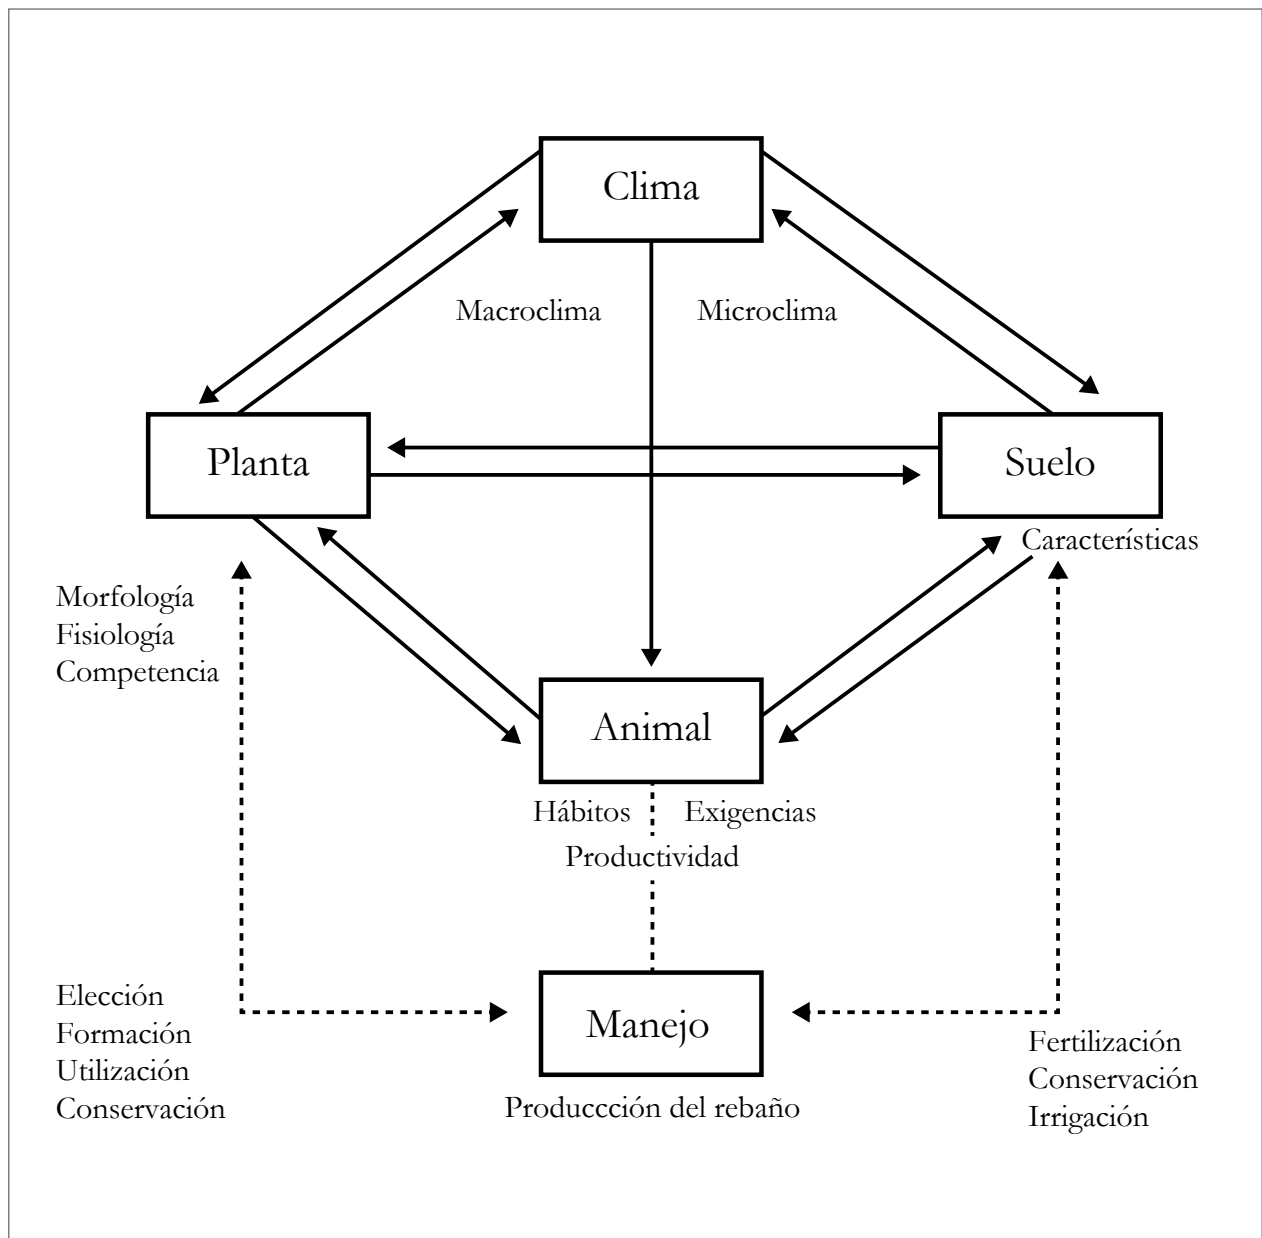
Clima

Macroclima

Microclima

Planta

Suelo

Características

Morfología
Fisiología
Competencia

Animal

Hábitos

Exigencias

Productividad

Elección
Formación
Utilización
Conservación

Manejo

Producción del rebaño

Fertilización
Conservación
Irrigación